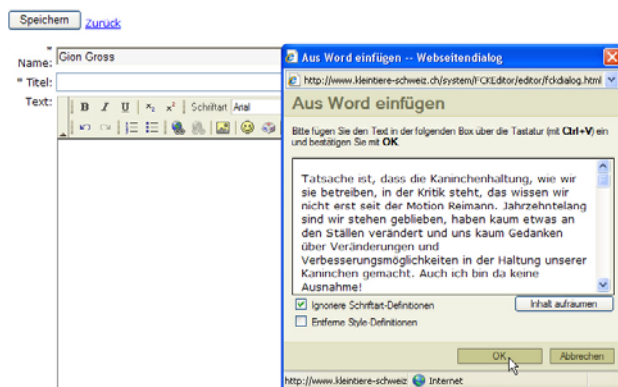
Speichern Zurück

* Name: Gion Gross
* Titel:
Text:

B I U x₂ x² Schriftart Arial

Aus Word einfügen -- Webseitendialog
http://www.kleintiere-schweiz.ch/system/FCKEditor/editor/fckdialog.html

Aus Word einfügen

Bitte fügen Sie den Text in der folgenden Box über die Tastatur (mit Ctrl+V) ein und bestätigen Sie mit OK.

Tatsache ist, dass die Kaninchenhaltung, wie wir sie betreiben, in der Kritik steht, das wissen wir nicht erst seit der Motion Reimann. Jahrzehntelang sind wir stehen geblieben, haben kaum etwas an den Ställen verändert und uns kaum Gedanken über Veränderungen und Verbesserungsmöglichkeiten in der Haltung unserer Kaninchen gemacht. Auch ich bin da keine Ausnahme!

Ignoriere Schriftart-Definitionen
Inhalt aufräumen
Entferne Style-Definitionen

OK
Abbrechen

http://www.kleintiere-schweiz Internet